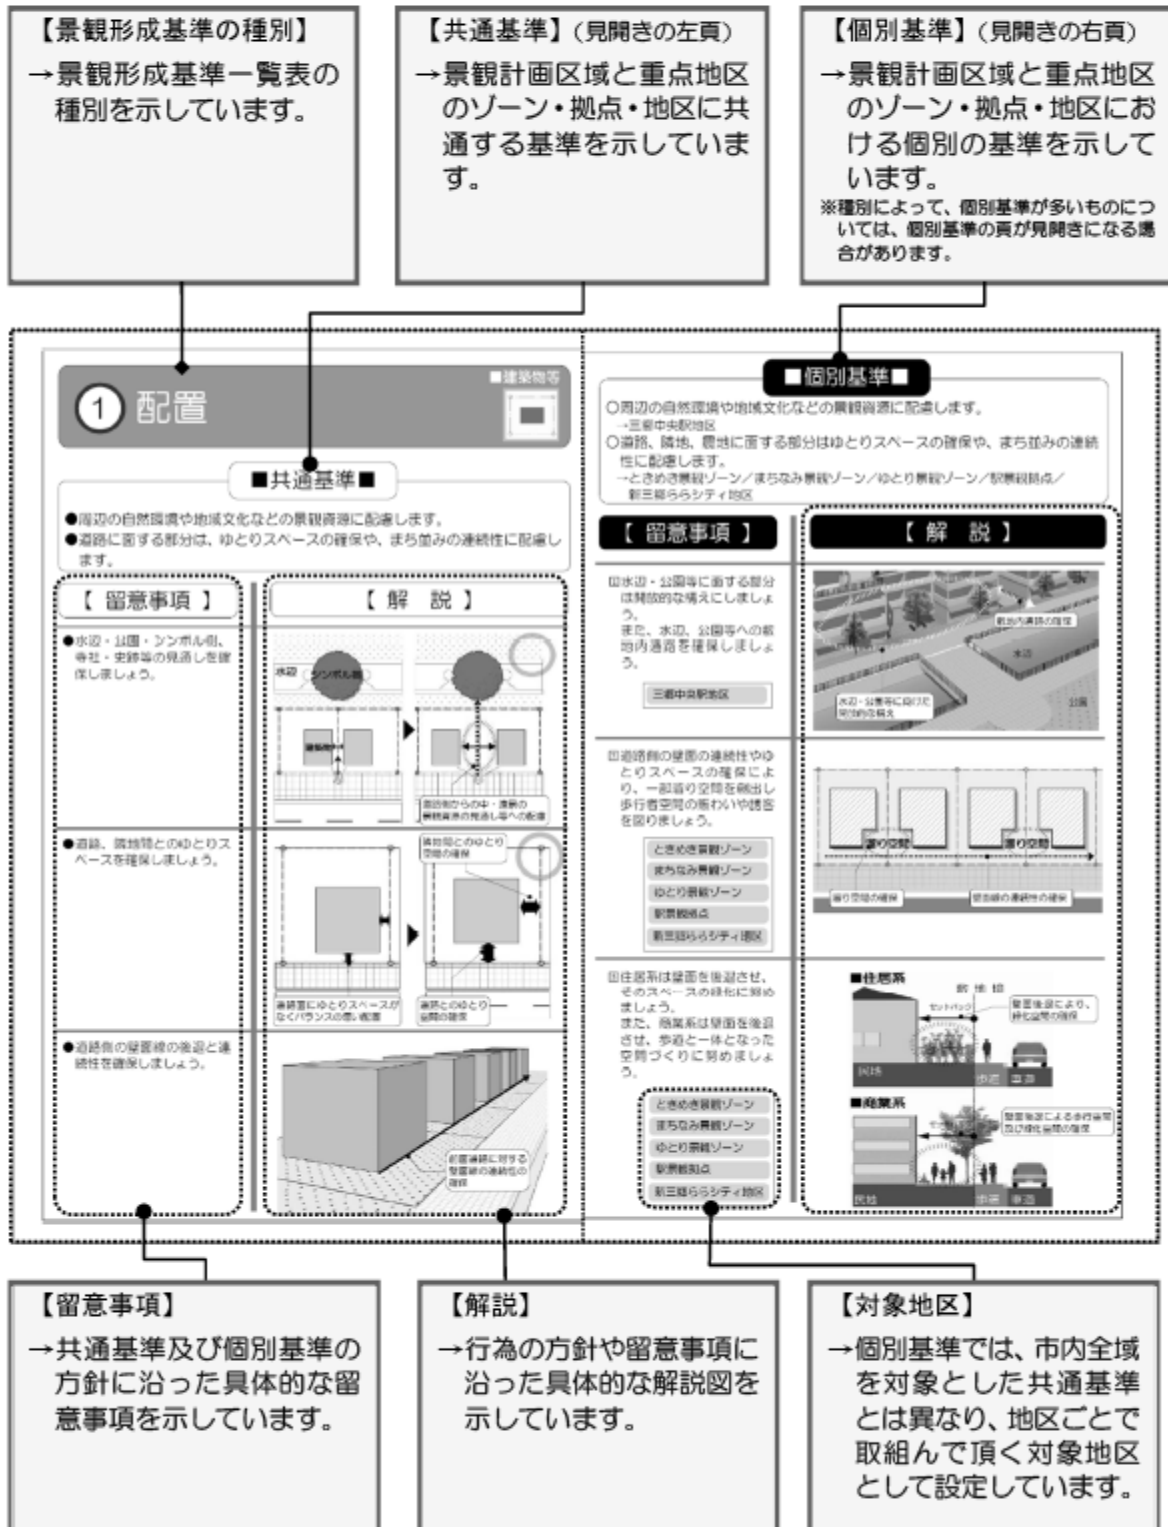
【景観形成基準の種別】
→景観形成基準一覧表の種別を示しています。

【共通基準】(見開きの左頁)
→景観計画区域と重点地区のゾーン・拠点・地区に共通する基準を示しています。

【個別基準】(見開きの右頁)
→景観計画区域と重点地区のゾーン・拠点・地区における個別の基準を示しています。
※種別によって、個別基準が多いものについては、個別基準の頁が見開きになる場合があります。

■建築物等
① 配置

■共通基準■
●周辺の自然環境や地域文化などの景観資源に配慮します。
●道路に面する部分は、ゆとりスペースの確保や、まち並みの連続性に配慮します。

【 留意事項 】
●水辺・公園・シンボル樹、寺社・史跡等の見通しを確保しましょう。
●道路、隣地間とのゆとりスペースを確保しましょう。
●道路側の壁面線の後退と連続性を確保しましょう。

【 解 説 】
水辺
シンボル樹
建築物
周辺側からの中・遠景の景観資源の見通し等への配慮
隣地間とのゆとり空間の確保
道路面にゆとりスペースがなくバランスの悪い配置
道路とのゆとり空間の確保
前面道路に対する壁面線の連続性の確保

■個別基準■
○周辺の自然環境や地域文化などの景観資源に配慮します。
→三郷中央駅地区
○道路、隣地、農地に面する部分はゆとりスペースの確保や、まち並みの連続性に配慮します。
→ときめき景観ゾーン／まちなみ景観ゾーン／ゆとり景観ゾーン／駅景観拠点／新三郷ららシティ地区

【 留意事項 】
回水辺・公園等に面する部分は開放的な構えにしましょう。
また、水辺、公園等への敷地内通路を確保しましょう。
三郷中央駅地区

回道路側の壁面の連続性やゆとりスペースの確保により、一部溜り空間を創出し歩行者空間の賑わいや憩いを図りましょう。
ときめき景観ゾーン
まちなみ景観ゾーン
ゆとり景観ゾーン
駅景観拠点
新三郷ららシティ地区

回住居系は壁面を後退させ、そのスペースの緑化に努めましょう。
また、商業系は壁面を後退させ、歩道と一体となった空間づくりに努めましょう。
ときめき景観ゾーン
まちなみ景観ゾーン
ゆとり景観ゾーン
駅景観拠点
新三郷ららシティ地区

【 解 説 】
敷地内通路の確保
水辺
水辺・公園等に向けた開放的な構え
公園
溜り空間
溜り空間
溜り空間の確保
壁面の連続性の確保
■住居系
敷地
セットバック
壁面後退により、緑化空間の確保
民地
歩道
車道
■商業系
壁面後退による歩行者空間及び緑化空間の確保
民地
歩道
車道

【留意事項】
→共通基準及び個別基準の方針に沿った具体的な留意事項を示しています。

【解説】
→行為の方針や留意事項に沿った具体的な解説図を示しています。

【対象地区】
→個別基準では、市内全域を対象とした共通基準とは異なり、地区ごとで取組んで頂く対象地区として設定しています。